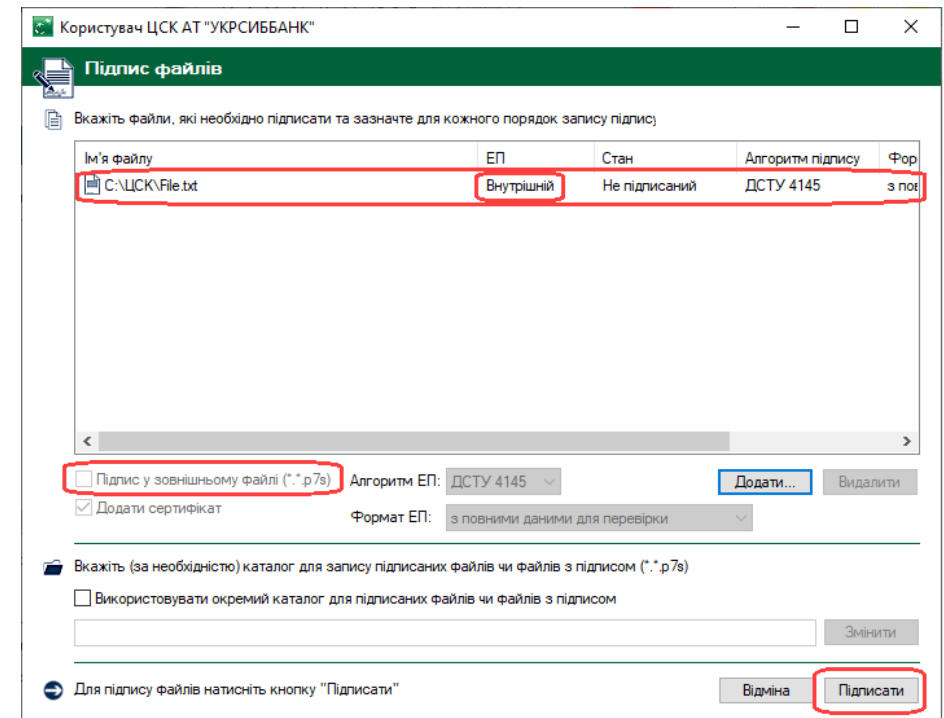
Користувач ЦСК АТ "УКРСИББАНК"

Підпис файлів

Вкажіть файли, які необхідно підписати та зазначте для кожного порядок запису підпису

| Ім'я файлу | ЕП | Стан | Алгоритм підпису | Фор |
|---|---|---|---|---|
| C:\ЦСК\File.txt | Внутрішній | Не підписаний | ДСТУ 4145 | з пов |

Підпис у зовнішньому файлі (*.*.p7s)
Алгоритм ЕП: ДСТУ 4145
Додати...
Видалити
Додати сертифікат
Формат ЕП: з повними даними для перевірки

Вкажіть (за необхідністю) каталог для запису підписаних файлів чи файлів з підписом (*.*.p7s)

Використовувати окремий каталог для підписаних файлів чи файлів з підписом

Змінити

Для підпису файлів натисніть кнопку "Підписати"

Відміна
Підписати